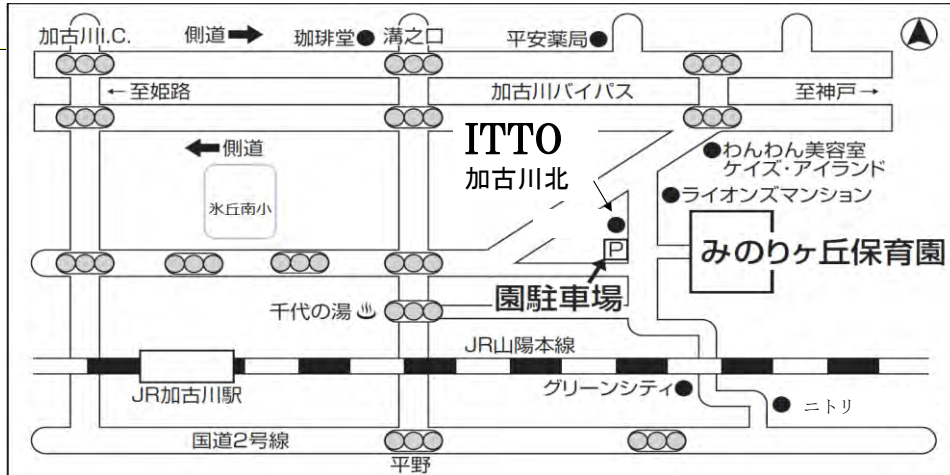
加古川I.C.
側道
珈琲堂
溝之口
平安薬局
← 至姫路
加古川バイパス
至神戸 →
ITTO
加古川北
側道
わんわん美容室
ケイズ・アイランド
ライオンズマンション
氷丘南小
P
みのりヶ丘保育園
園駐車場
千代の湯
JR山陽本線
JR加古川駅
グリーンシティ
ニトリ
国道2号線
平野